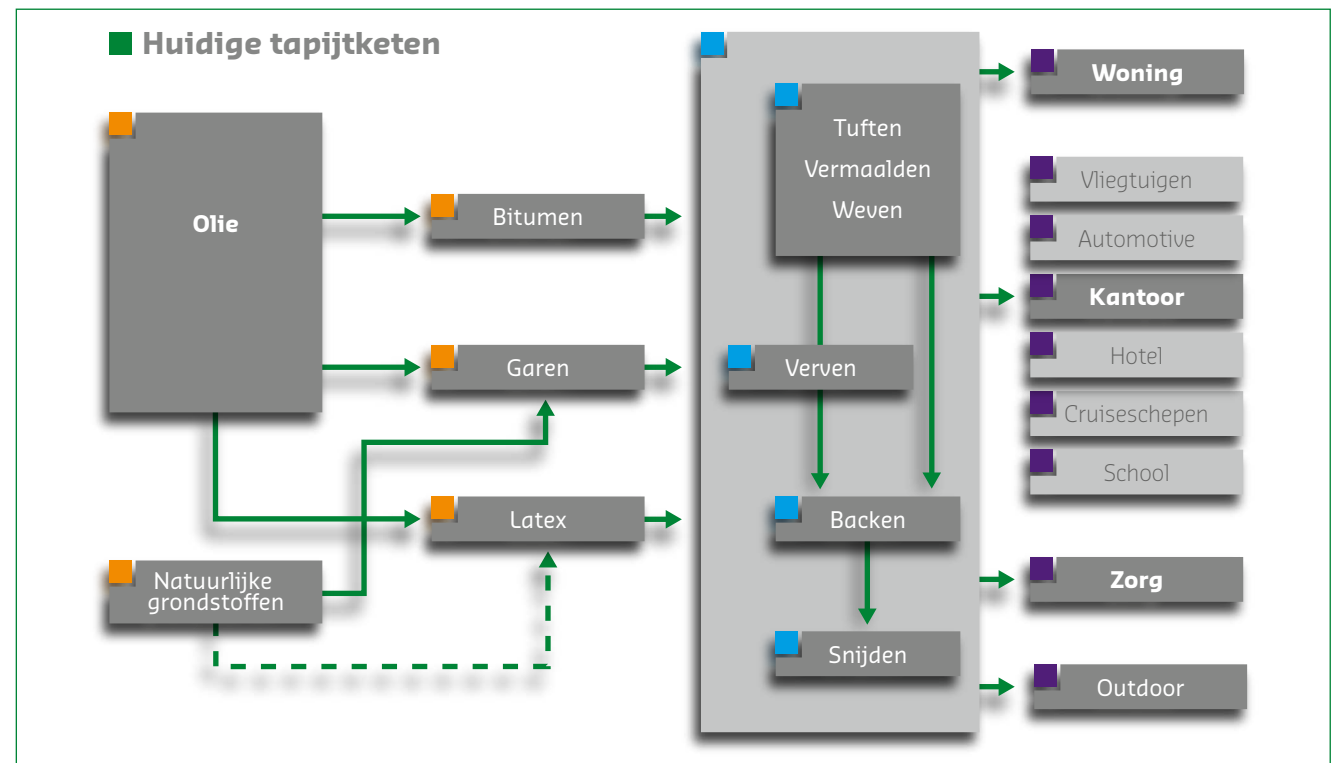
Huidige tapijtketen

Olie

Bitumen

Garen

Latex

Natuurlijke grondstoffen

Tuften
Vermaalden
Weven

Verven

Backen

Snijden

Woning

Vliegtuigen

Automotive

Kantoor

Hotel

Cruiseschepen

School

Zorg

Outdoor